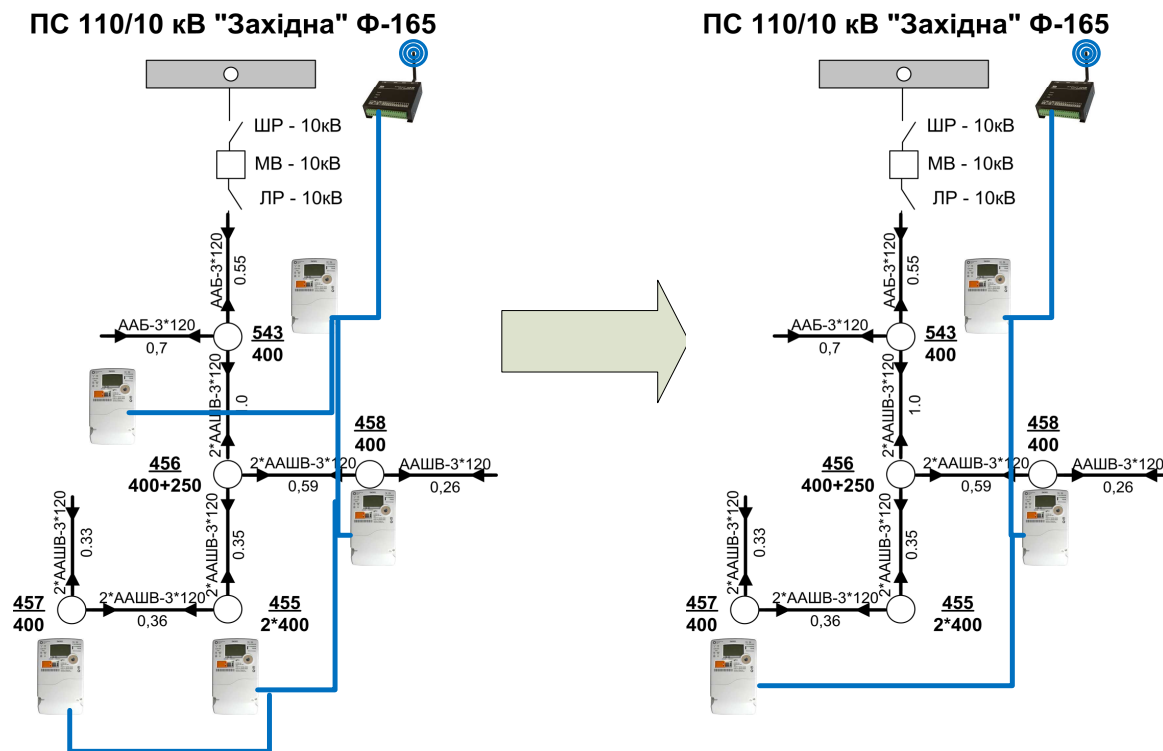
ПС 110/10 кВ "Західна" Ф-165

ШР - 10кВ
МВ - 10кВ
ЛР - 10кВ

ААБ-3*120
0.55

ААБ-3*120
0,7

543
400

2*ААШВ-3*120
.0

458
400

456
400+250

2*ААШВ-3*120
0,59

ААШВ-3*120
0,26

2*ААШВ-3*120
0.33

2*ААШВ-3*120
0.35

457
400

2*ААШВ-3*120
0,36

455
2*400

ПС 110/10 кВ "Західна" Ф-165

ШР - 10кВ
МВ - 10кВ
ЛР - 10кВ

ААБ-3*120
0.55

ААБ-3*120
0,7

543
400

2*ААШВ-3*120
1.0

458
400

456
400+250

2*ААШВ-3*120
0,59

ААШВ-3*120
0,26

2*ААШВ-3*120
0.33

2*ААШВ-3*120
0.35

457
400

2*ААШВ-3*120
0,36

455
2*400